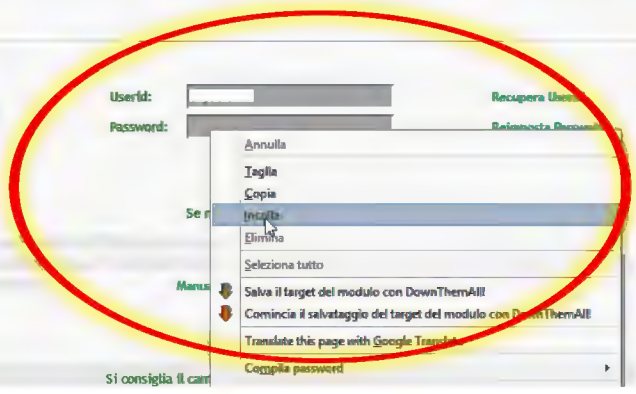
Userid:
Password:

Recupera Userid
Reimposta Password

Se n

Manu

Si consiglia il cam

Annulla
Taglia
Copia
Incolla
Elimina
Seleziona tutto
Salva il target del modulo con DownThemAll!
Comincia il salvataggio del target del modulo con DownThemAll!
Translate this page with Google Translate
Compila password